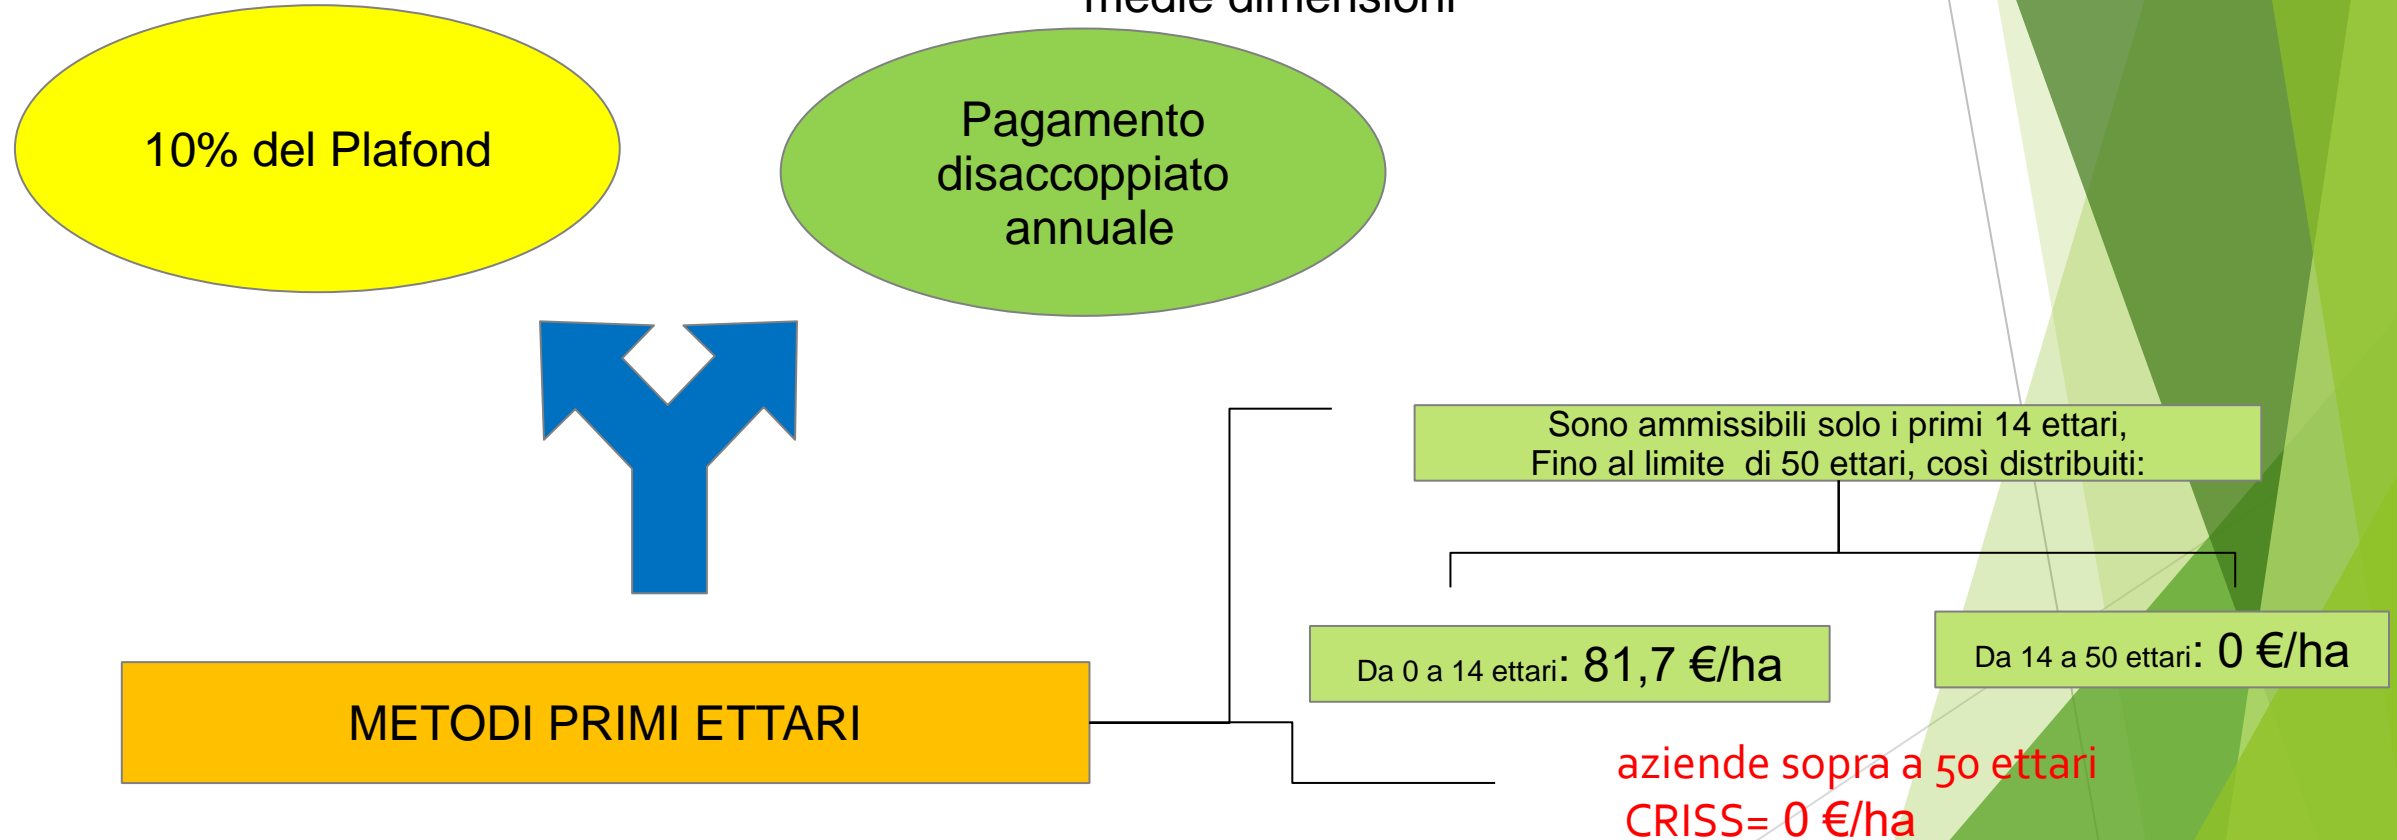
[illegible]

10% del Plafond

Pagamento disaccoppiato annuale

Sono ammissibili solo i primi 14 ettari, Fino al limite di 50 ettari, così distribuiti:

Da 0 a 14 ettari: 81,7 €/ha

Da 14 a 50 ettari: 0 €/ha

METODI PRIMI ETTARI

aziende sopra a 50 ettari
CRISS= 0 €/ha